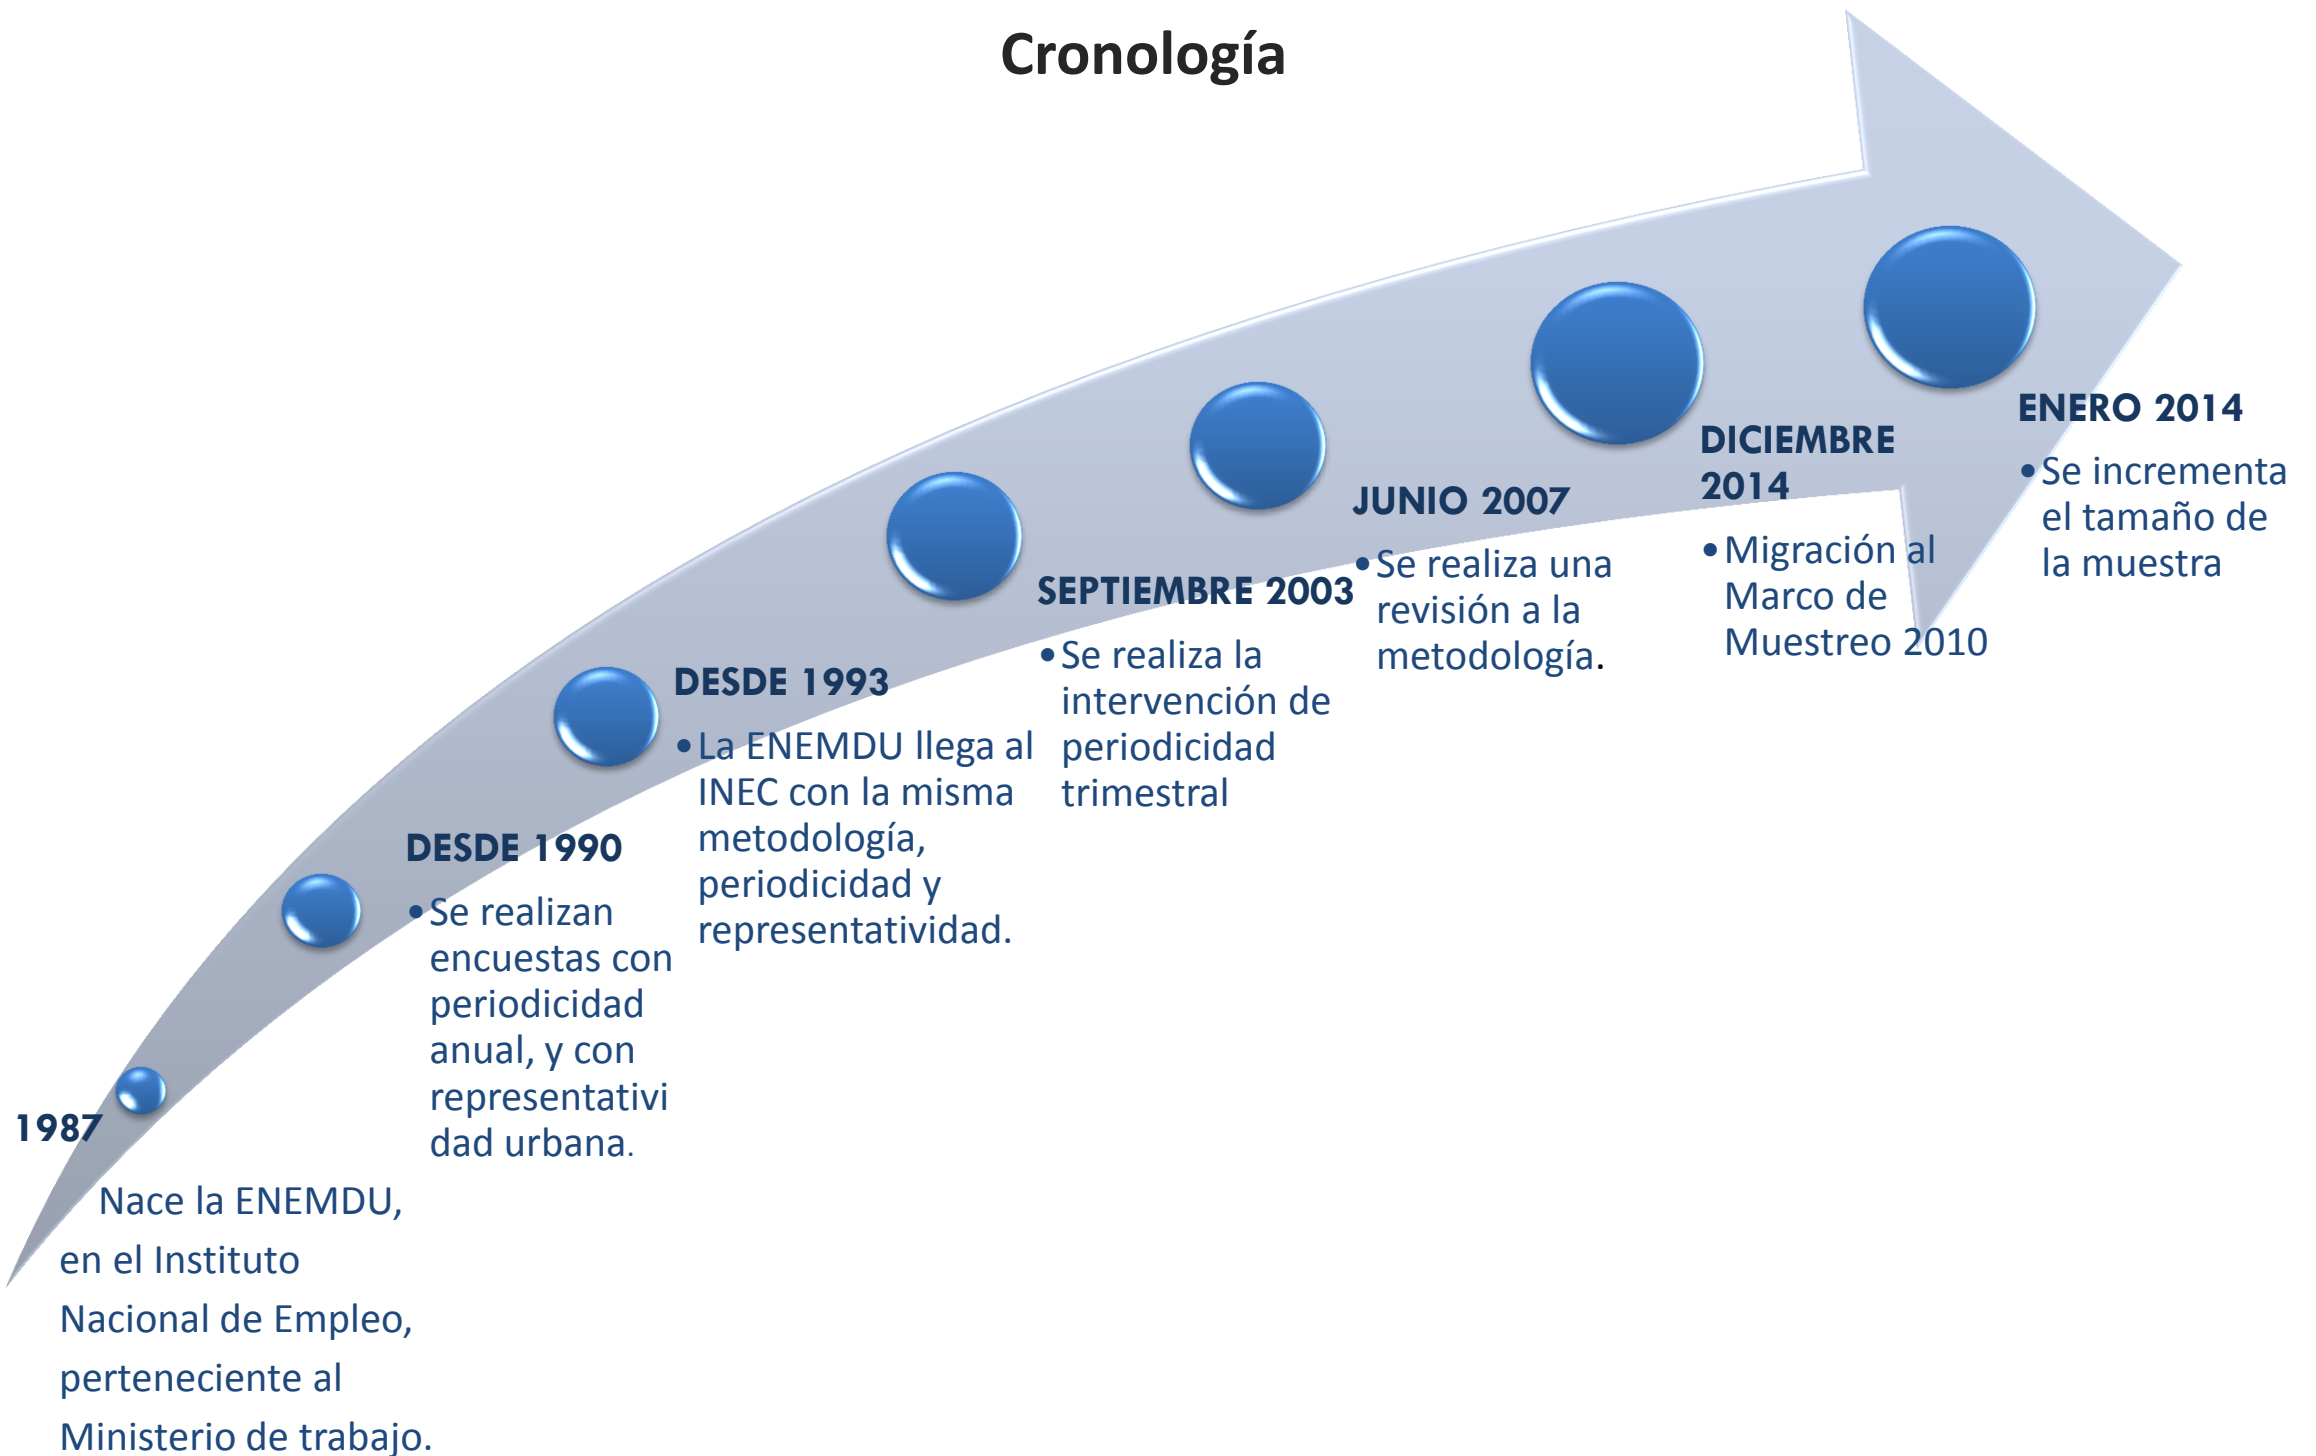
Cronología

1987

Nace la ENEMDU, en el Instituto Nacional de Empleo, perteneciente al Ministerio de trabajo.

DESDE 1990

• Se realizan encuestas con periodicidad anual, y con representatividad urbana.

DESDE 1993

• La ENEMDU llega al INEC con la misma metodología, periodicidad y representatividad.

SEPTIEMBRE 2003

• Se realiza la intervención de periodicidad trimestral

JUNIO 2007

• Se realiza una revisión a la metodología.

DICIEMBRE 2014

• Migración al Marco de Muestreo 2010

ENERO 2014

• Se incrementa el tamaño de la muestra